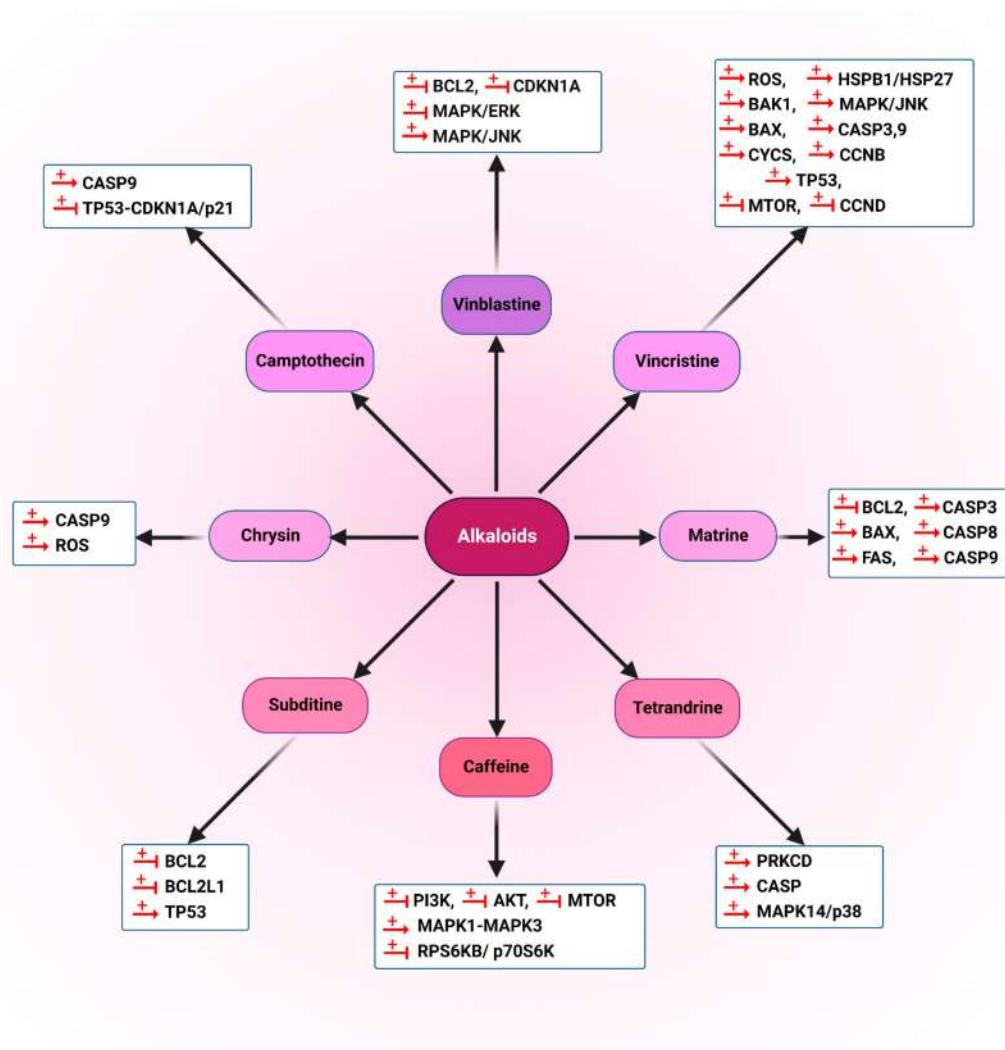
+ BCL2, + CDKN1A
+ MAPK/ERK
+ MAPK/JNK

+ ROS, + HSPB1/HSP27
+ BAK1, + MAPK/JNK
+ BAX, + CASP3,9
+ CYCS, + CCNB
+ TP53,
+ MTOR, + CCND

+ CASP9
+ TP53-CDKN1A/p21

Vinblastine

Camptothecin

Vincristine

+ CASP9
+ ROS

Chrysin

Alkaloids

Matrine

+ BCL2, + CASP3
+ BAX, + CASP8
+ FAS, + CASP9

Subditine

Tetrandrine

Caffeine

+ BCL2
+ BCL2L1
+ TP53

+ PI3K, + AKT, + MTOR
+ MAPK1-MAPK3
+ RPS6KB/ p70S6K

+ PRKCD
+ CASP
+ MAPK14/p38